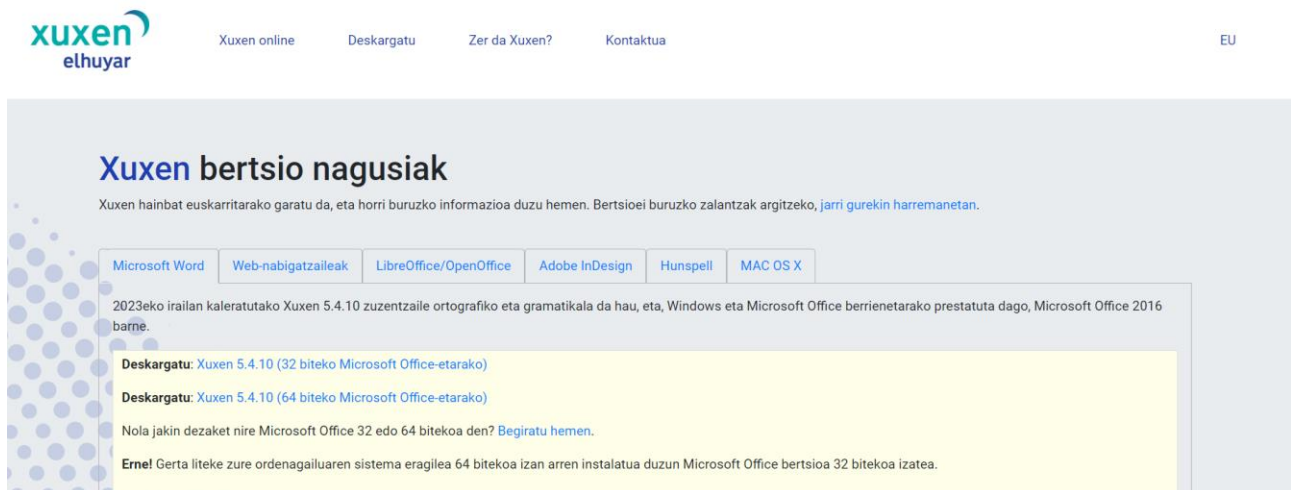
xuxen
elhuyar

Xuxen online
Deskargatu
Zer da Xuxen?
Kontaktua

EU

Xuxen bertsio nagusiak

Xuxen hainbat euskarritarako garatu da, eta horri buruzko informazioa duzu hemen. Bertsioei buruzko zalantzak argitzeko, jarri gurekin harremanetan.

Microsoft Word
Web-nabigatzaileak
LibreOffice/OpenOffice
Adobe InDesign
Hunspell
MAC OS X

2023eko irailan kaleratutako Xuxen 5.4.10 zuzentzaile ortografiko eta gramatikala da hau, eta, Windows eta Microsoft Office berrienetarako prestatuta dago, Microsoft Office 2016 barne.

Deskargatu: Xuxen 5.4.10 (32 biteko Microsoft Office-etarako)

Deskargatu: Xuxen 5.4.10 (64 biteko Microsoft Office-etarako)

Nola jakin dezaket nire Microsoft Office 32 edo 64 bitekoa den? Begiratu hemen.

Erne! Gerta liteke zure ordenagailuaren sistema eragilea 64 bitekoa izan arren instalatua duzun Microsoft Office bertsioa 32 bitekoa izatea.